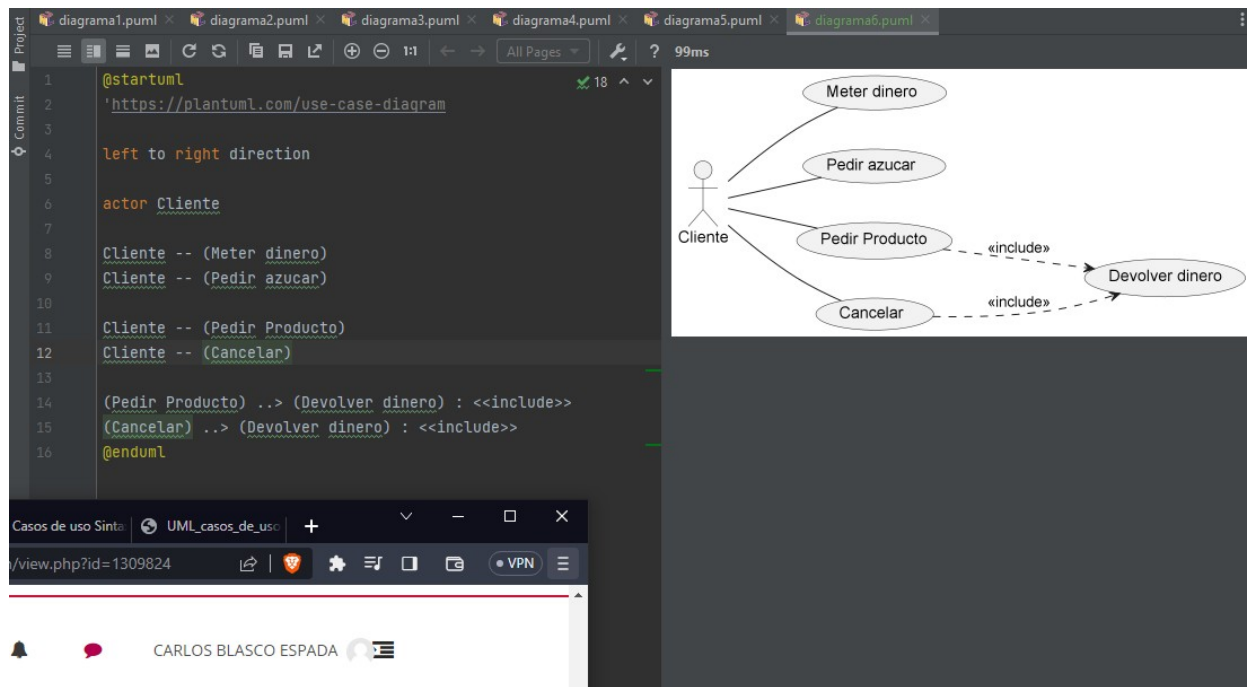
Project Commit

diagrama1.puml × diagrama2.puml × diagrama3.puml × diagrama4.puml × diagrama5.puml × diagrama6.puml ×

1:1 All Pages ? 99ms

✓18 ^ v

1 @startuml
2 'https://plantuml.com/use-case-diagram
3
4 left to right direction
5
6 actor Cliente
7
8 Cliente -- (Meter dinero)
9 Cliente -- (Pedir azucar)
10
11 Cliente -- (Pedir Producto)
12 Cliente -- (Cancelar)
13
14 (Pedir Producto) ..> (Devolver dinero) : <<include>>
15 (Cancelar) ..> (Devolver dinero) : <<include>>
16 @enduml

Meter dinero
Pedir azucar
Cliente
Pedir Producto
«include»
Devolver dinero
«include»
Cancelar

Casos de uso Sinta | UML_casos_de_uso | +

/view.php?id=1309824

• VPN

CARLOS BLASCO ESPADA